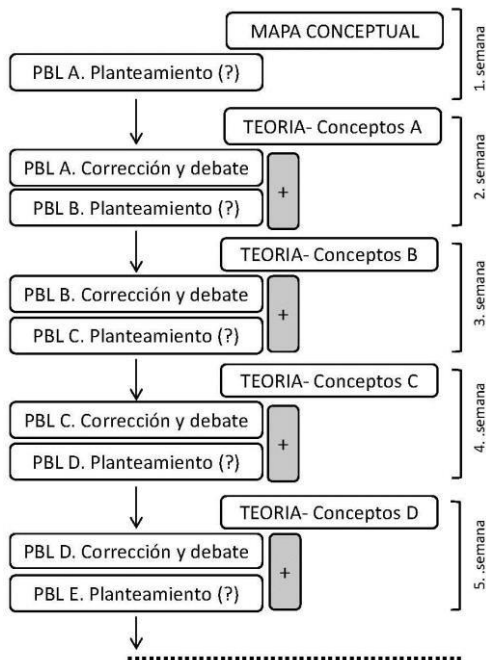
MAPA CONCEPTUAL

PBL A. Planteamiento (?)

1. semana

TEORIA- Conceptos A

PBL A. Corrección y debate

PBL B. Planteamiento (?)

+

2. semana

TEORIA- Conceptos B

PBL B. Corrección y debate

PBL C. Planteamiento (?)

+

3. semana

TEORIA- Conceptos C

PBL C. Corrección y debate

PBL D. Planteamiento (?)

+

4. .semana

TEORIA- Conceptos D

PBL D. Corrección y debate

PBL E. Planteamiento (?)

+

5. .semana